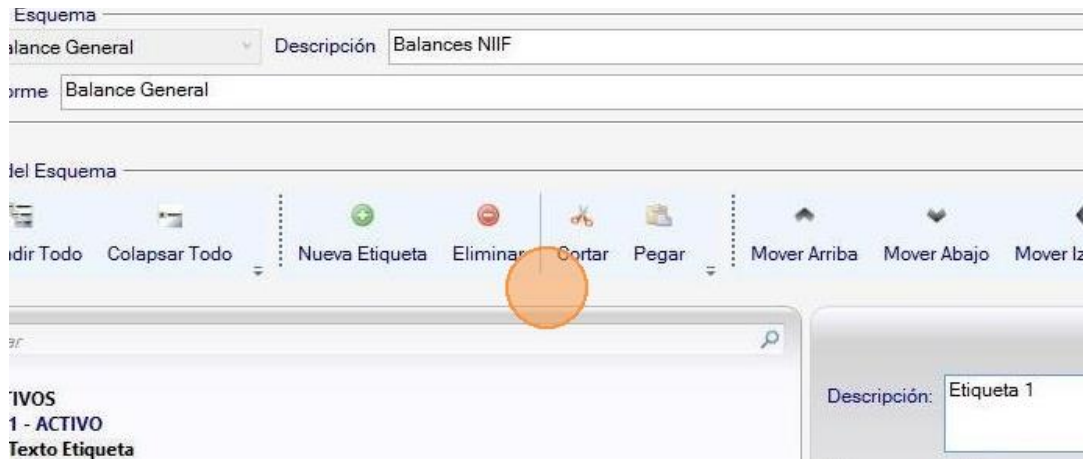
Esquema
alance General
Descripción Balances NIIF
orme Balance General

del Esquema
ndir Todo Colapsar Todo
Nueva Etiqueta Eliminar Cortar Pegar
Mover Arriba Mover Abajo Mover Iz

ar

TIVOS
1 - ACTIVO
Texto Etiqueta

Descripción: Etiqueta 1